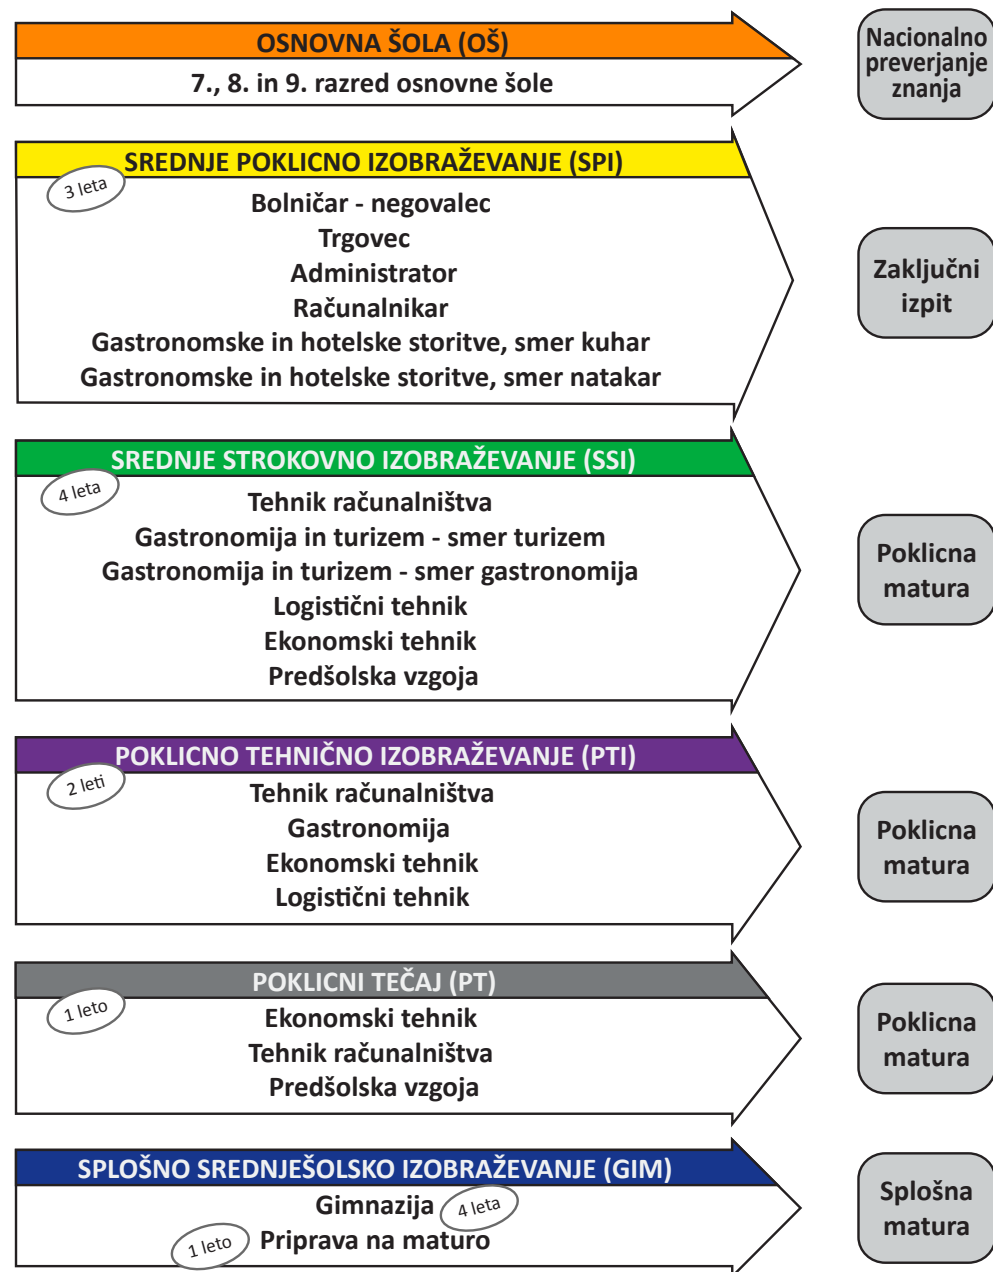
OSNOVNA ŠOLA (OŠ)
7., 8. in 9. razred osnovne šole

Nacionalno preverjanje znanja

SREDNJE POKLICNO IZOBRAŽEVANJE (SPI)
3 leta
Bolničar - negovalec
Trgovec
Administrator
Računalnikar
Gastronomske in hotelske storitve, smer kuhar
Gastronomske in hotelske storitve, smer natakar

Zaključni izpit

SREDNJE STROKOVNO IZOBRAŽEVANJE (SSI)
4 leta
Tehnik računalništva
Gastronomija in turizem - smer turizem
Gastronomija in turizem - smer gastronomija
Logistični tehnik
Ekonomski tehnik
Predšolska vzgoja

Poklicna matura

POKLICNO TEHNIČNO IZOBRAŽEVANJE (PTI)
2 leti
Tehnik računalništva
Gastronomija
Ekonomski tehnik
Logistični tehnik

Poklicna matura

POKLICNI TEČAJ (PT)
1 leto
Ekonomski tehnik
Tehnik računalništva
Predšolska vzgoja

Poklicna matura

SPLOŠNO SREDNJEŠOLSKO IZOBRAŽEVANJE (GIM)
Gimnazija 4 leta
1 leto Priprava na maturo

Splošna matura